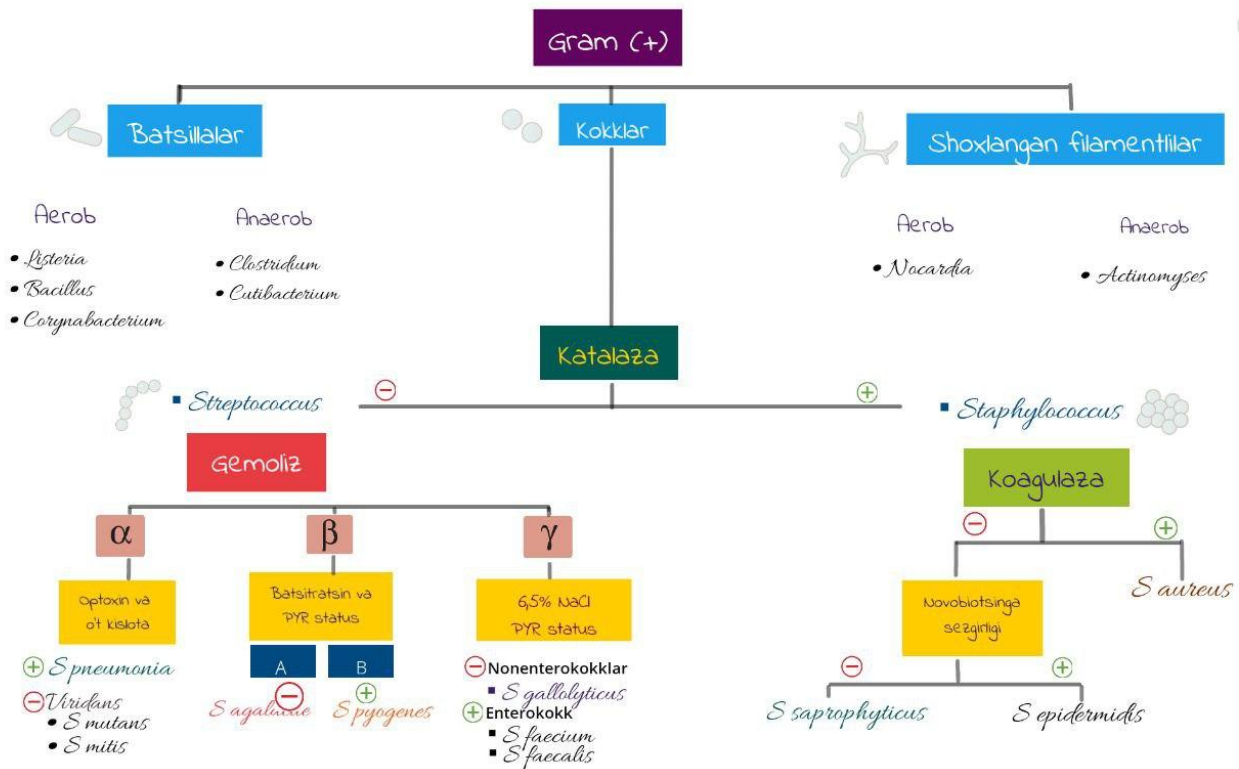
Gram (+)

Batsillalar

Kokklar

Shoxlangan filamentlilar

Aerob
• Listeria
• Bacillus
• Corynabacterium

Anaerob
• Clostridium
• Cutibacterium

Aerob
• Nocardia

Anaerob
• Actinomyses

Katalaza

⊖

⊕

▪ Streptococcus

▪ Staphylococcus

Gemoliz

α

β

γ

Optoxin va o't kislota

⊕ S pneumonia
⊖ Viridans
• S mutans
• S mitis

Batsitratsin va PYR status

A

B

S agalactiae ⊖

⊕ S pyogenes

6,5% NaCl PYR status

⊖ Nonenterokokklar
▪ S gallolyticus
⊕ Enterokokk
▪ S faecium
▪ S faecalis

Koagulaza

⊖

⊕

S aureus

Novobiotsinga sezgirligi

⊖

⊕

S saprophyticus

S epidermidis